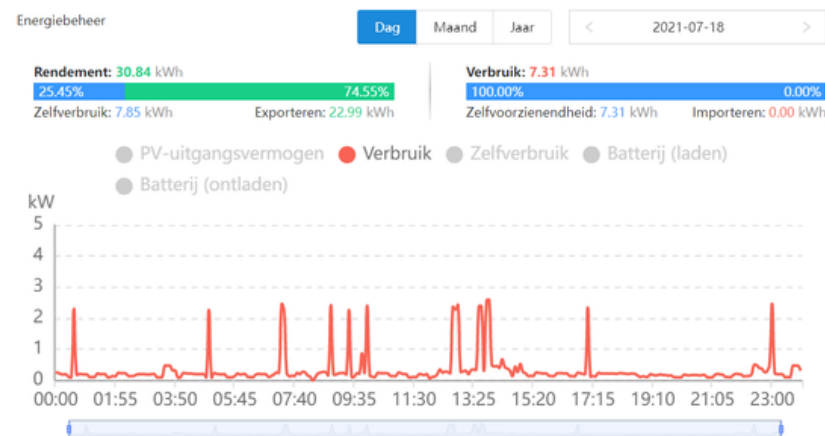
Energiebeheer

Dag Maand Jaar

< 2021-07-18 >

Rendement: 30.84 kWh

25.45% 74.55%

Zelfverbruik: 7.85 kWh Exporteren: 22.99 kWh

Verbruik: 7.31 kWh

100.00% 0.00%

Zelfvoorzienendheid: 7.31 kWh Importeren: 0.00 kWh

PV-uitgangsvermogen Verbruik Zelfverbruik Batterij (laden) Batterij (ontladen)

kW

5
4
3
2
1
0

00:00 01:55 03:50 05:45 07:40 09:35 11:30 13:25 15:20 17:15 19:10 21:05 23:00